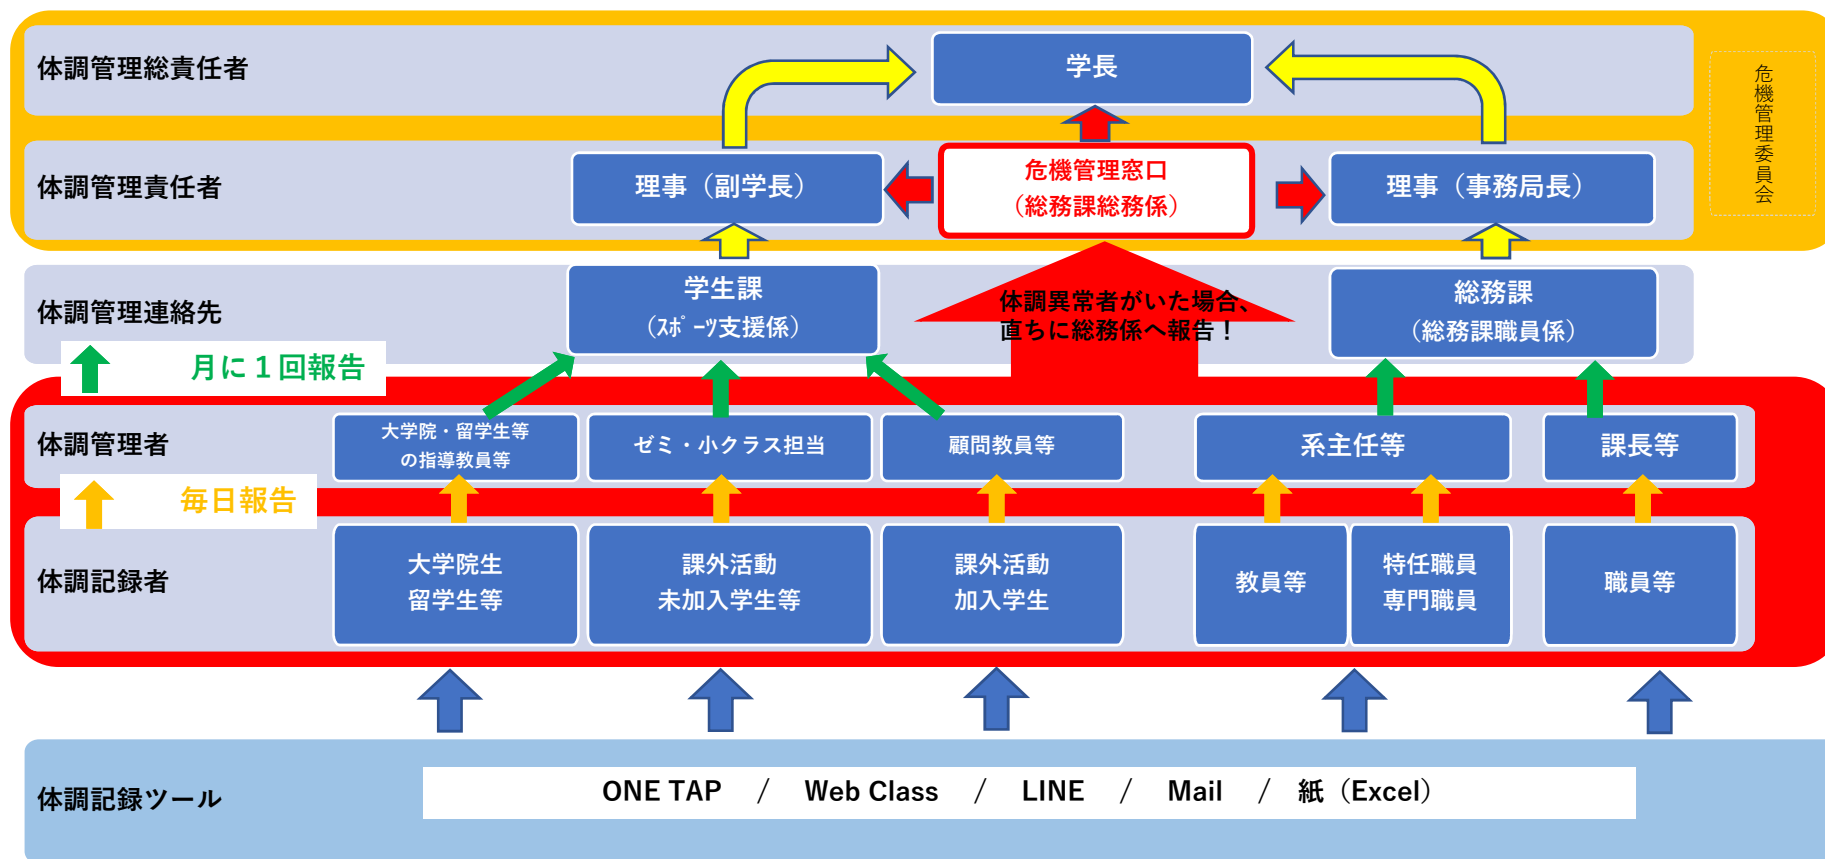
体調管理総責任者

学長

危機管理委員会

体調管理責任者

理事（副学長）

危機管理窓口
（総務課総務係）

理事（事務局長）

体調管理連絡先

学生課
（ｽﾎﾟｰﾂ支援係）

体調異常者がいた場合、
直ちに総務係へ報告！

総務課
（総務課職員係）

月に１回報告

体調管理者

大学院・留学生等
の指導教員等

ゼミ・小クラス担当

顧問教員等

系主任等

課長等

毎日報告

体調記録者

大学院生
留学生等

課外活動
未加入学生等

課外活動
加入学生

教員等

特任職員
専門職員

職員等

体調記録ツール

ONE TAP / Web Class / LINE / Mail / 紙（Excel）